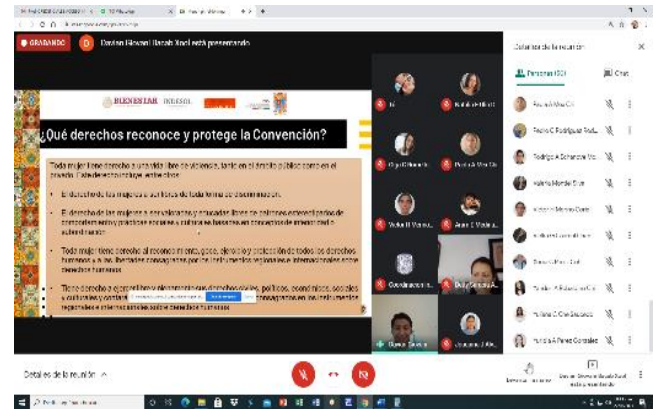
GRABANDO

Daniela Ehwani Bacab Xool está presentando

BIENESTAR INDESOL

¿Qué derechos reconoce y protege la Convención?

Toda mujer tiene derecho a una vida libre de violencia, tanto en el ámbito público como en el privado. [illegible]

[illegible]

Detalles de la reunión

Personas (20)

Chat